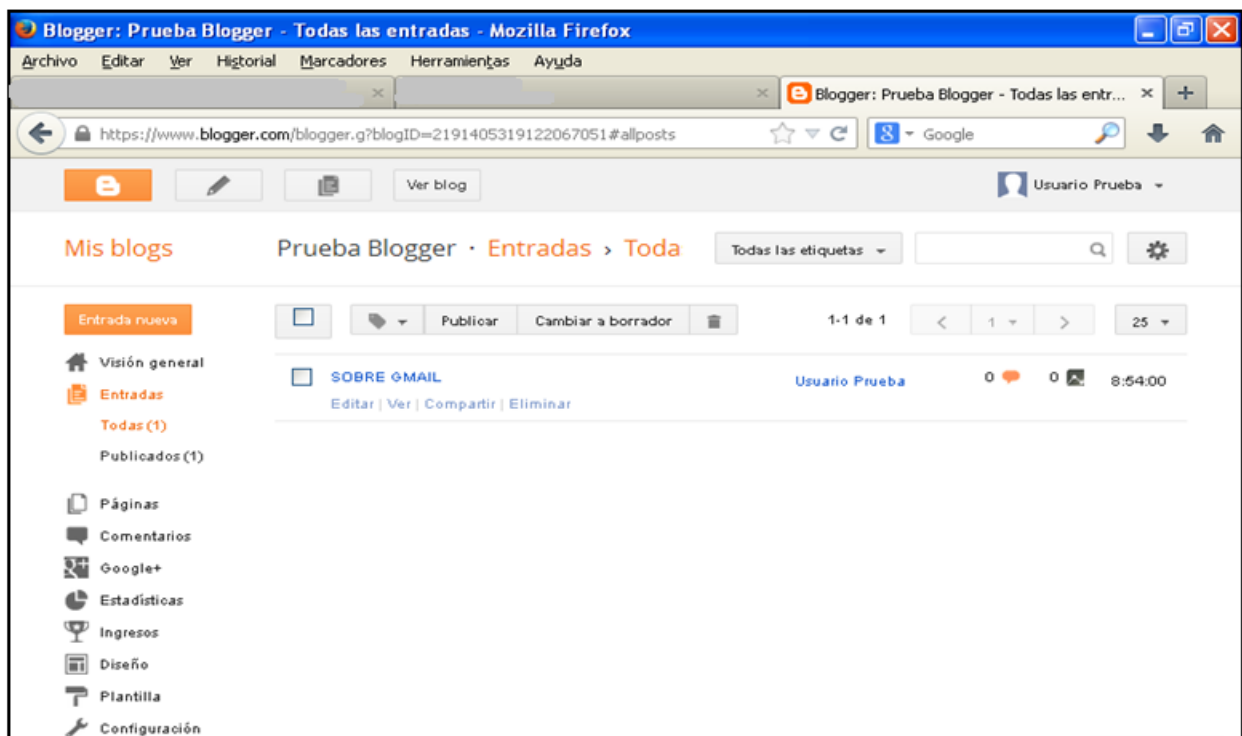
Blogger: Prueba Blogger - Todas las entradas - Mozilla Firefox

Archivo Editar Ver Historial Marcadores Herramientas Ayuda

Blogger: Prueba Blogger - Todas las entr... ×

https://www.blogger.com/blogger.g?blogID=2191405319122067051#allposts

Google

Ver blog

Usuario Prueba

Mis blogs

Prueba Blogger · Entradas › Toda

Todas las etiquetas

Entrada nueva

Publicar Cambiar a borrador

1-1 de 1

1

25

Visión general

Entradas

Todas (1)

Publicados (1)

Páginas

Comentarios

Google+

Estadísticas

Ingresos

Diseño

Plantilla

Configuración

SOBRE GMAIL

Editar | Ver | Compartir | Eliminar

Usuario Prueba

0

0

8:54:00